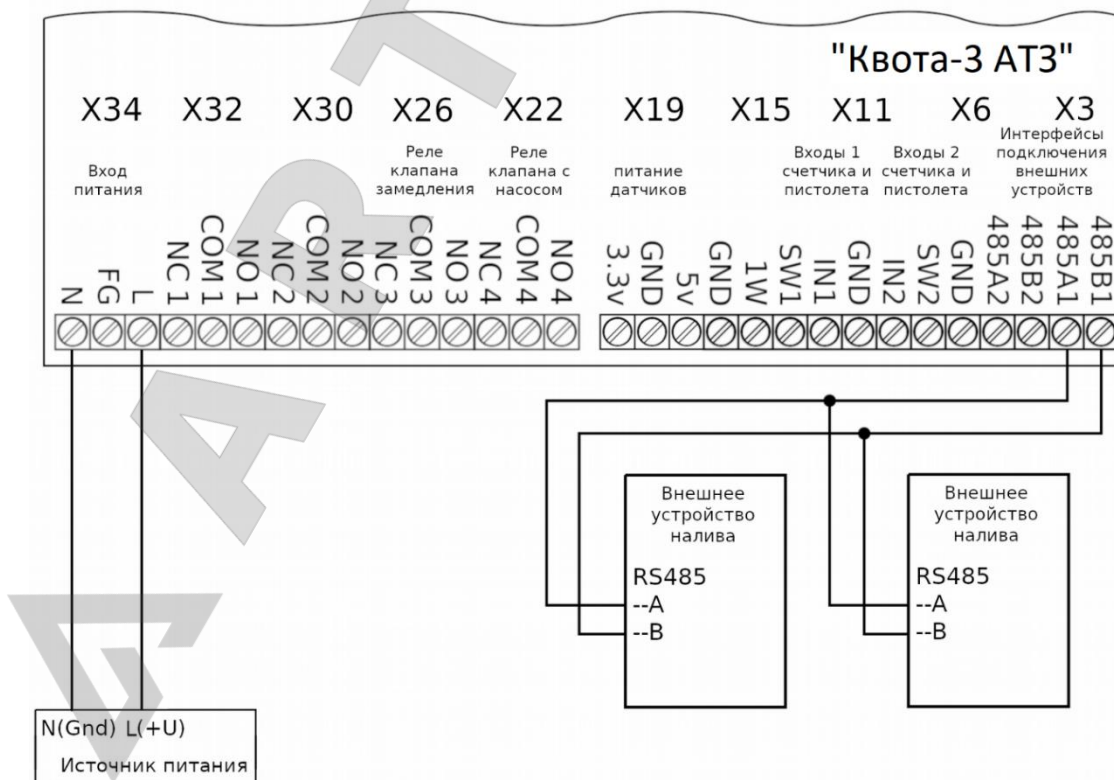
"Квота-3 АТЗ"

X34 X32 X30 X26 X22 X19 X15 X11 X6 X3

Вход питания

Реле клапана замедления

Реле клапана с насосом

питание датчиков

Входы 1 счетчика и пистолета

Входы 2 счетчика и пистолета

Интерфейсы подключения внешних устройств

N FG L NC1 COM1 NO1 NC2 COM2 NO2 NC3 COM3 NO3 NC4 COM4 NO4 3.3v GND 5v GND 1W SW1 IN1 GND IN2 SW2 GND 485A2 485B2 485A1 485B1

Внешнее устройство налива
RS485
--A
--B

Внешнее устройство налива
RS485
--A
--B

N(Gnd) L(+U)
Источник питания